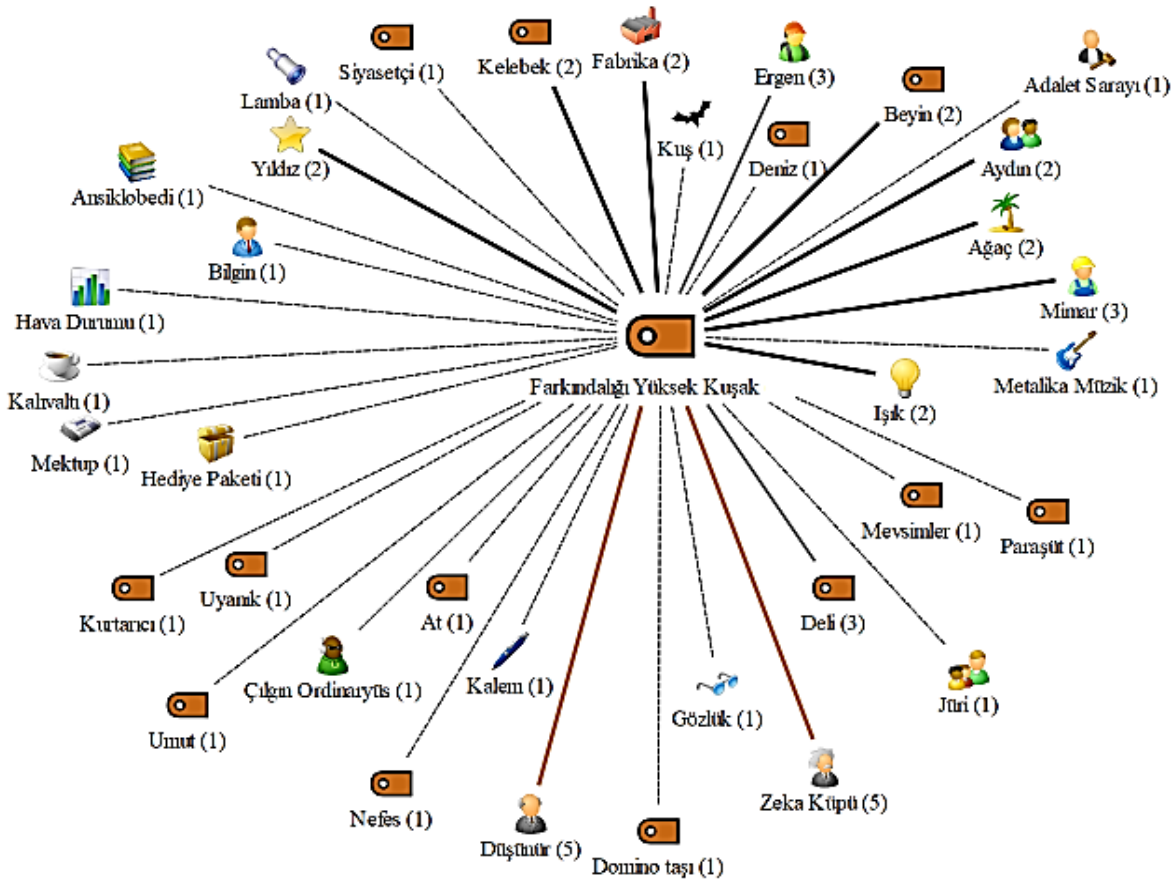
Siyasetçi (1)
Kelebek (2)
Fabrika (2)
Ergen (3)
Adalet Sarayı (1)
Lamba (1)
Beyin (2)
Kuş (1)
Deniz (1)
Yıldız (2)
Aydın (2)
Ansiklobedi (1)
Ağaç (2)
Bilgin (1)
Hava Durumu (1)
Mimar (3)
Metalika Müzik (1)
Farkındalığı Yüksek Kuşak
Kahvaltı (1)
Işık (2)
Mektup (1)
Hediye Paketi (1)
Mevsimler (1)
Paraşüt (1)
Kurtarıcı (1)
Uyanık (1)
At (1)
Deli (3)
Çılgın Ordinaryüs (1)
Kalem (1)
Jüri (1)
Umut (1)
Gözlük (1)
Nefes (1)
Zeka Küpü (5)
Düşünür (5)
Domino taşı (1)